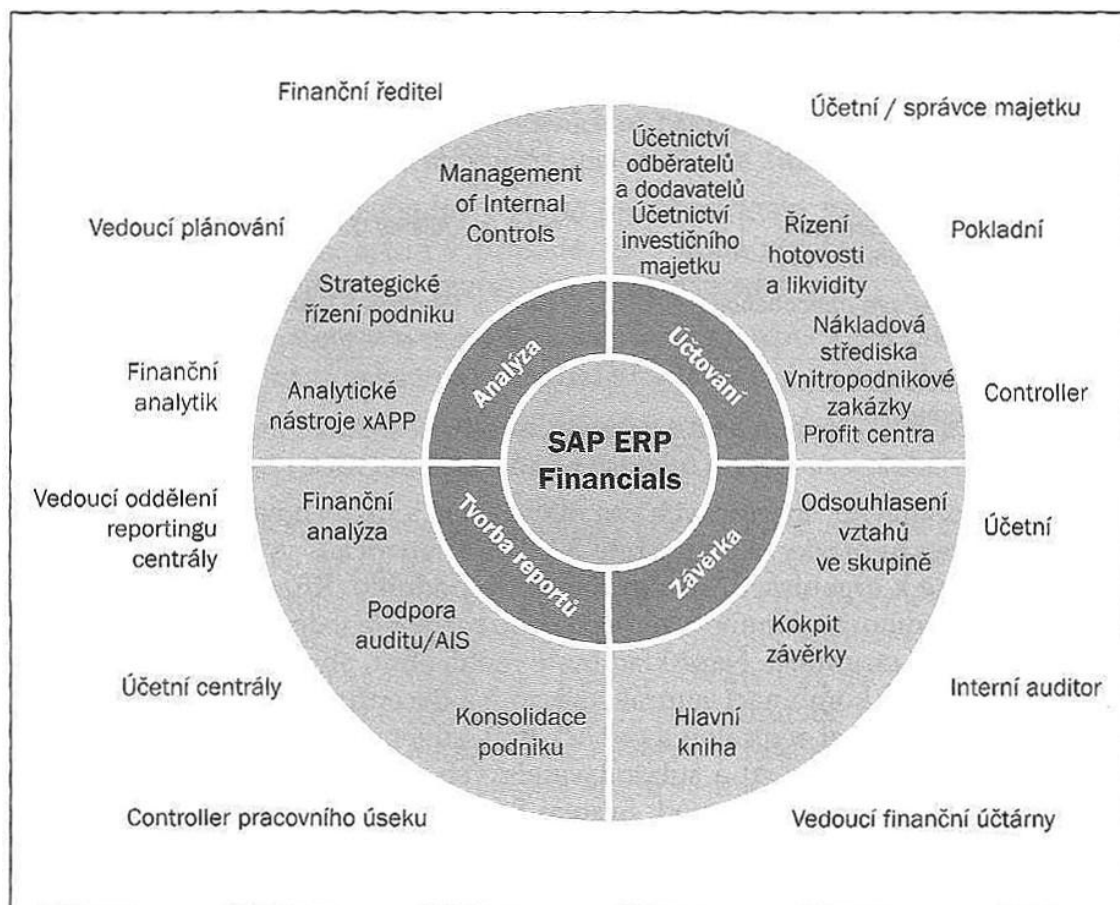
Finanční ředitel

Účetní / správce majetku

Vedoucí plánování

Pokladní

Finanční analytik

Controller

Vedoucí oddělení reportingu centrály

Účetní

Účetní centrály

Interní auditor

Controller pracovního úseku

Vedoucí finanční účtárny

Management of Internal Controls

Strategické řízení podniku

Analytické nástroje xAPP

Účetnictví odběratelů a dodavatelů Účetnictví investičního majetku

Řízení hotovosti a likvidity

Nákladová střediska Vnitropodnikové zakázky Profit centra

Finanční analýza

Podpora auditu/AIS

Konsolidace podniku

Odsouhlasení vztahů ve skupině

Kokpit závěrky

Hlavní kniha

Analýza

Účtování

Tvorba reportů

Závěrka

SAP ERP Financials